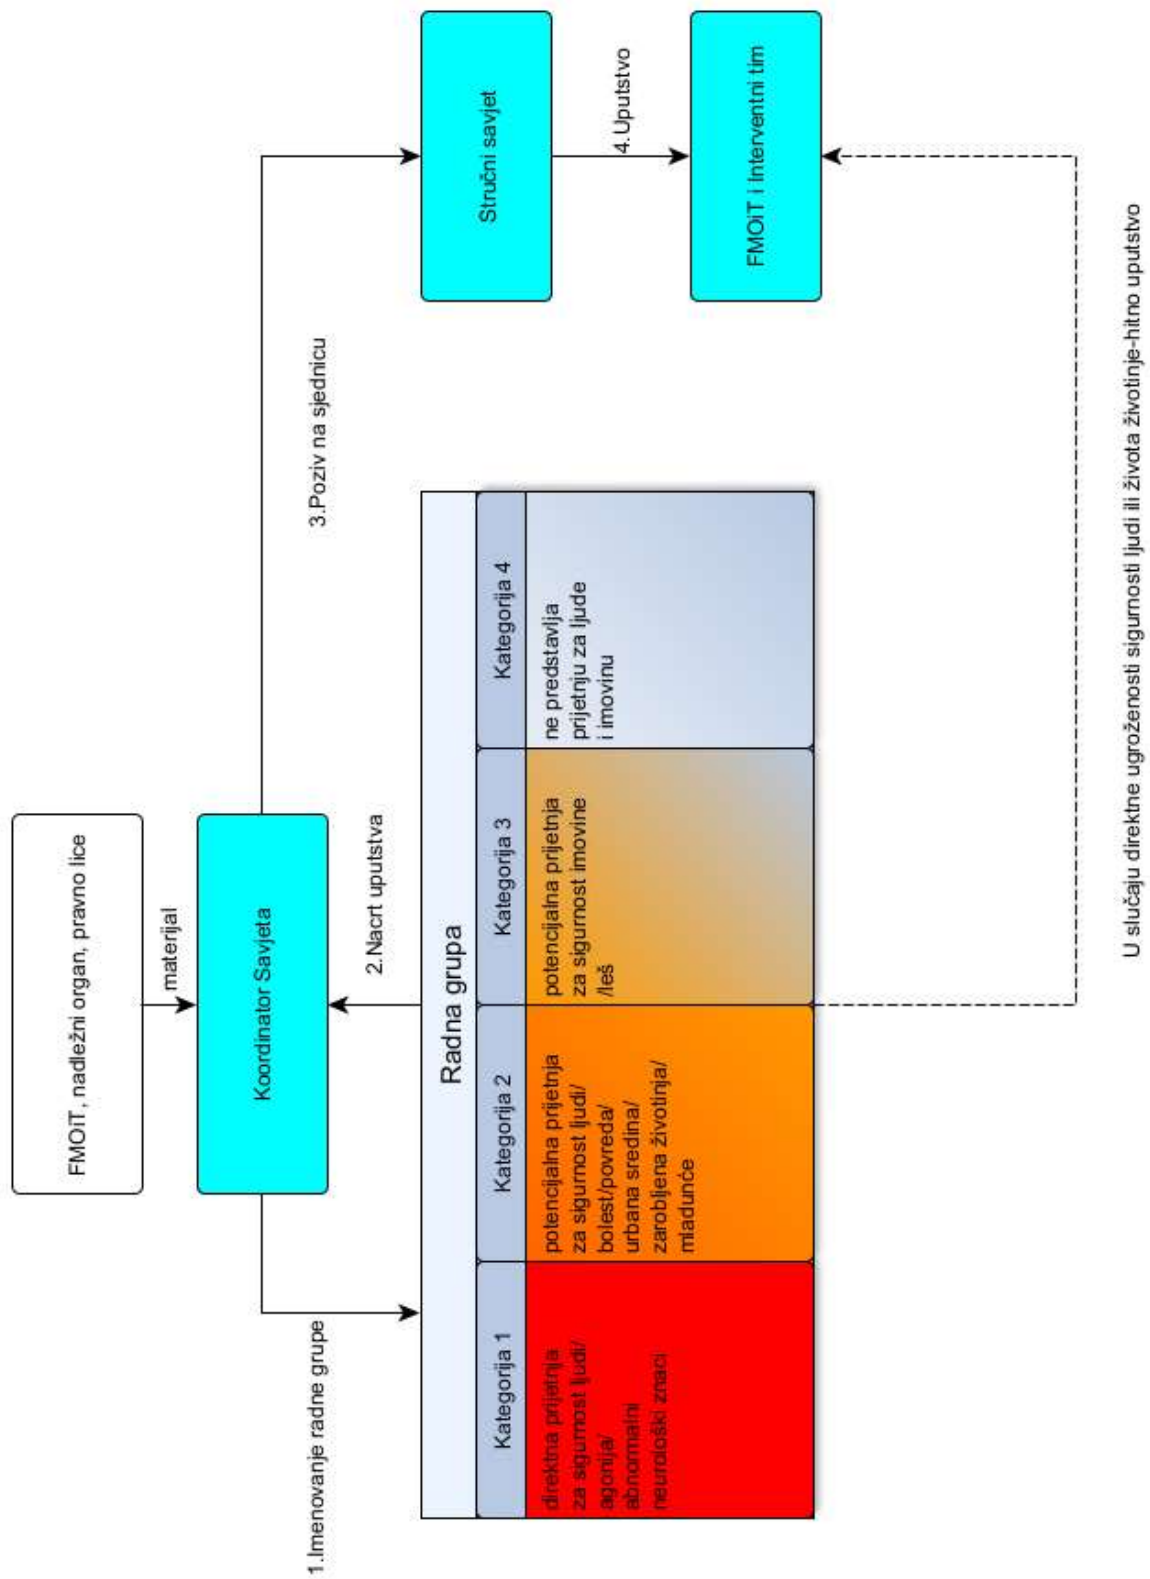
FMOiT, nadležni organ, pravno lice

materijal

Koordinator Savjeta

1.Imenovanje radne grupe

2.Nacrt uputstva

3.Poziv na sjednicu

Stručni savjet

4.Uputstvo

FMOiT i Interventni tim

Radna grupa

| Kategorija 1 | Kategorija 2 | Kategorija 3 | Kategorija 4 |
|---|---|---|---|
| direktna prijetnja za sigurnost ljudi/ agonija/ abnormalni neurološki znaci | potencijalna prijetnja za sigurnost ljudi/ bolest/povreda/ urbana sredina/ zarobljena životinja/ mladunče | potencijalna prijetnja za sigurnost imovine /leš | ne predstavlja prijetnju za ljude i imovinu |

U slučaju direktne ugroženosti sigurnosti ljudi ili života životinje-hitno uputstvo